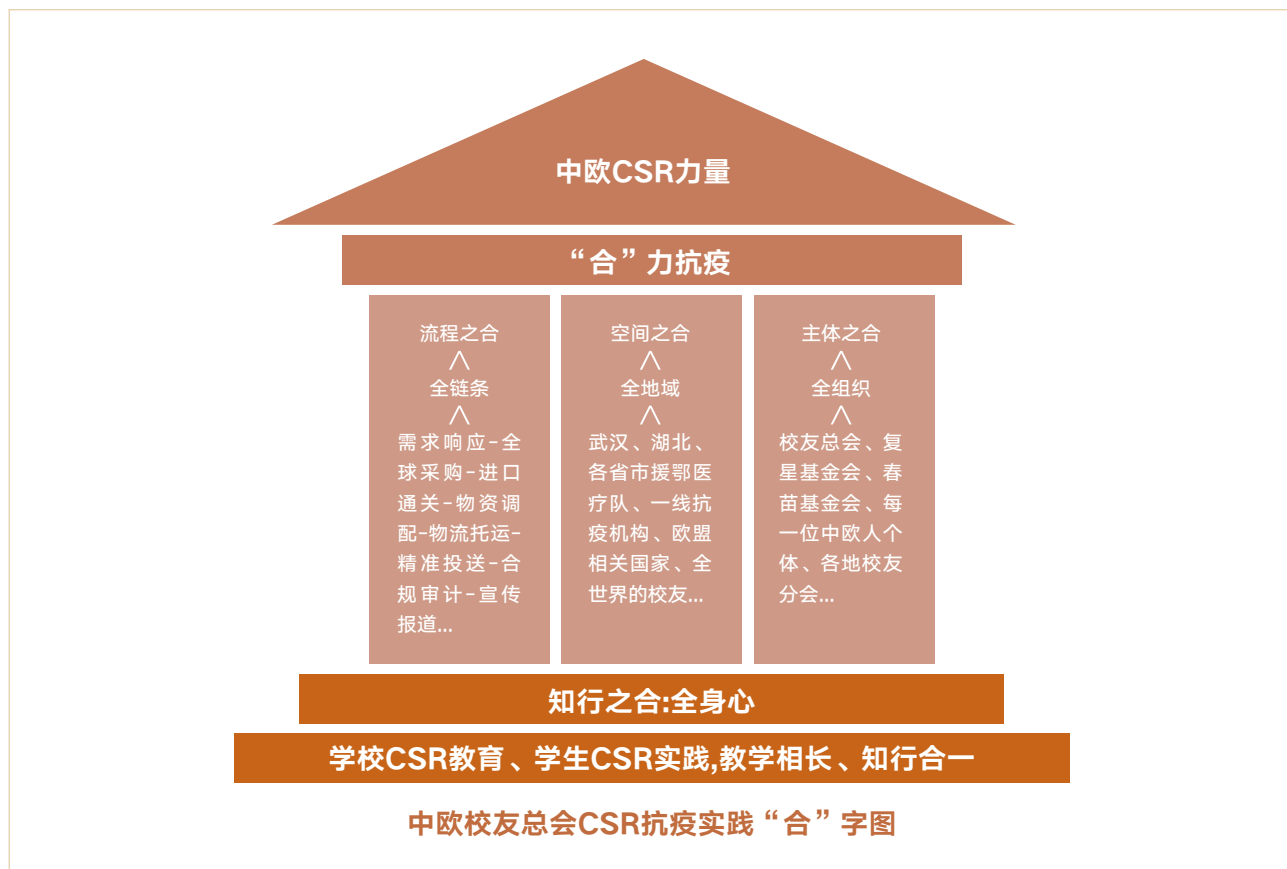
中欧CSR力量

“合”力抗疫

流程之合
⋀
全链条
⋀
需求响应-全球采购-进口通关-物资调配-物流托运-精准投送-合规审计-宣传报道...

空间之合
⋀
全地域
⋀
武汉、湖北、各省市援鄂医疗队、一线抗疫机构、欧盟相关国家、全世界的校友...

主体之合
⋀
全组织
⋀
校友总会、复星基金会、春苗基金会、每一位中欧人个体、各地校友分会...

知行之合:全身心

学校CSR教育 、学生CSR实践,教学相长 、知行合一

中欧校友总会CSR抗疫实践“合”字图